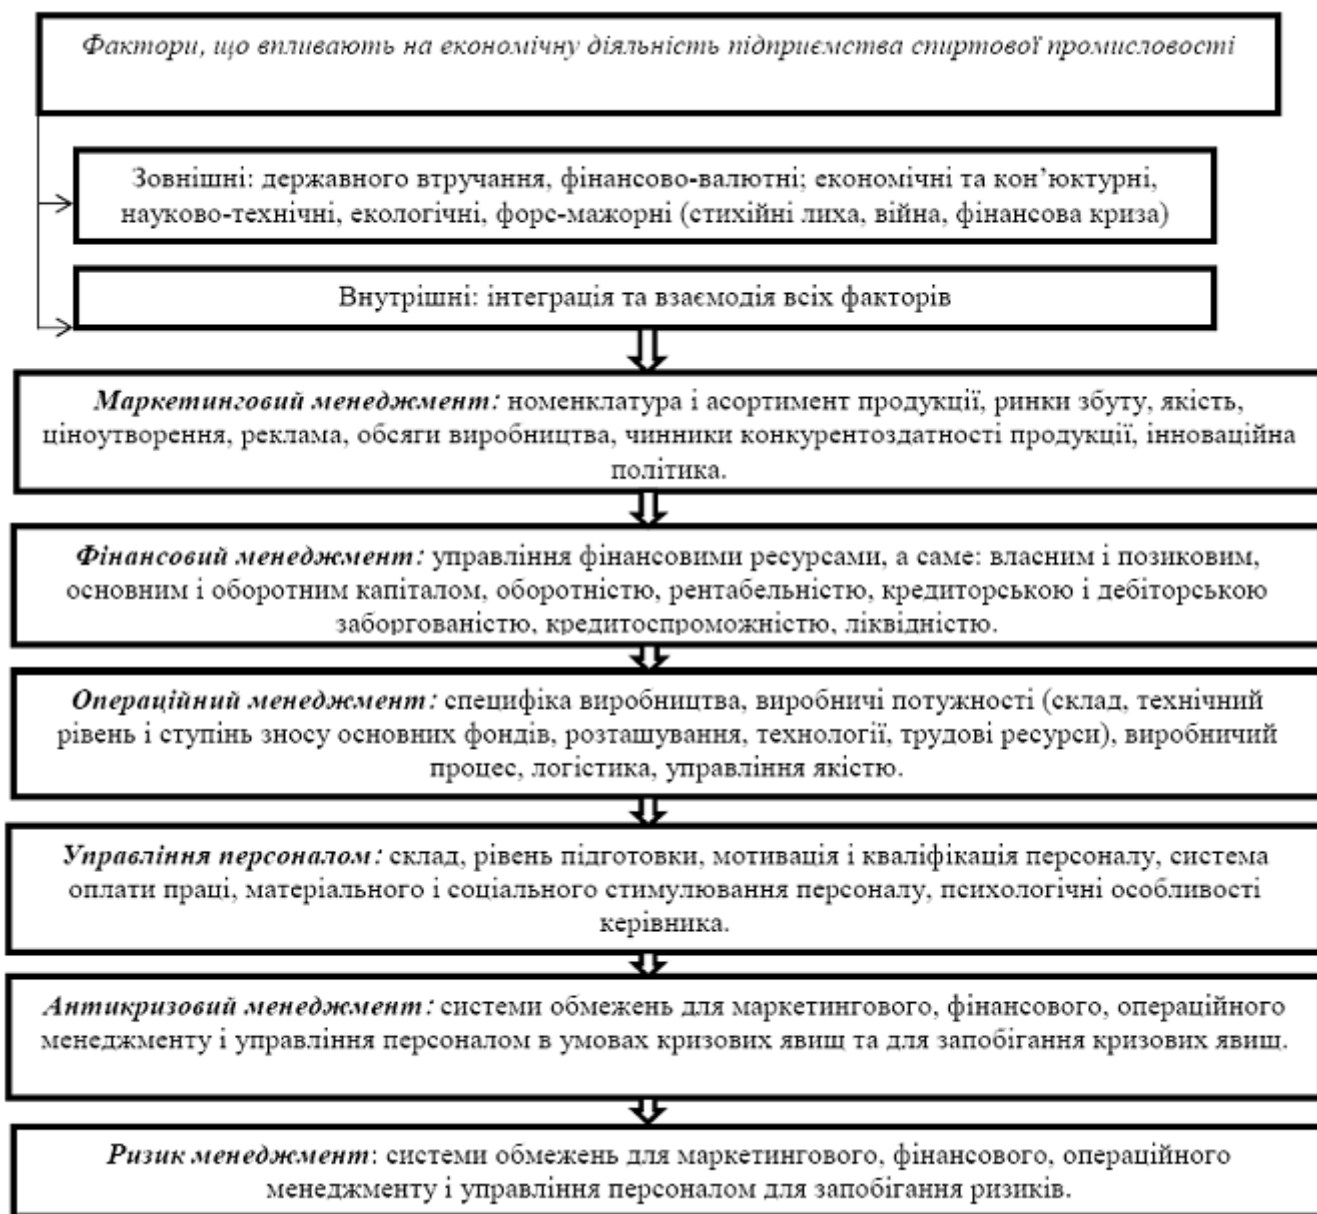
Фактори, що впливають на економічну діяльність підприємства спиртової промисловості

Зовнішні: державного втручання, фінансово-валютні; економічні та кон'юктурні, науково-технічні, екологічні, форс-мажорні (стихійні лиха, війна, фінансова криза)

Внутрішні: інтеграція та взаємодія всіх факторів

Маркетинговий менеджмент: номенклатура і асортимент продукції, ринки збуту, якість, ціноутворення, реклама, обсяги виробництва, чинники конкурентоздатності продукції, інноваційна політика.

Фінансовий менеджмент: управління фінансовими ресурсами, а саме: власним і позиковим, основним і оборотним капіталом, оборотністю, рентабельністю, кредиторською і дебіторською заборгованістю, кредитоспроможністю, ліквідністю.

Операційний менеджмент: специфіка виробництва, виробничі потужності (склад, технічний рівень і ступінь зносу основних фондів, розташування, технології, трудові ресурси), виробничий процес, логістика, управління якістю.

Управління персоналом: склад, рівень підготовки, мотивація і кваліфікація персоналу, система оплати праці, матеріального і соціального стимулювання персоналу, психологічні особливості керівника.

Антикризовий менеджмент: системи обмежень для маркетингового, фінансового, операційного менеджменту і управління персоналом в умовах кризових явищ та для запобігання кризових явищ.

Ризик менеджмент: системи обмежень для маркетингового, фінансового, операційного менеджменту і управління персоналом для запобігання ризиків.